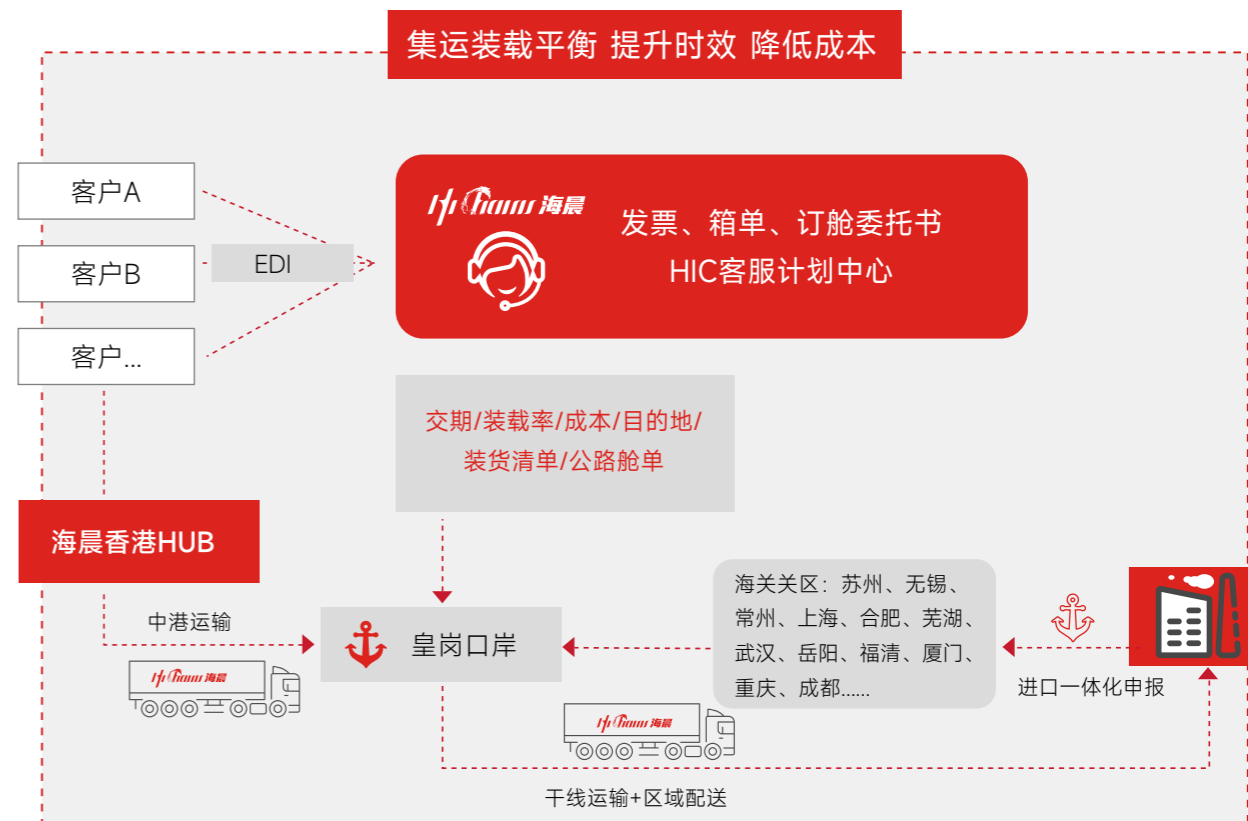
集运装载平衡 提升时效 降低成本

客户A

客户B

客户...

EDI

Hi Chann 海晨

发票、箱单、订舱委托书
HIC客服计划中心

交期/装载率/成本/目的地/
装货清单/公路舱单

海晨香港HUB

中港运输

Hi Chann 海晨

皇岗口岸

海关关区：苏州、无锡、常州、上海、合肥、芜湖、武汉、岳阳、福清、厦门、重庆、成都......

进口一体化申报

Hi Chann 海晨

干线运输+区域配送